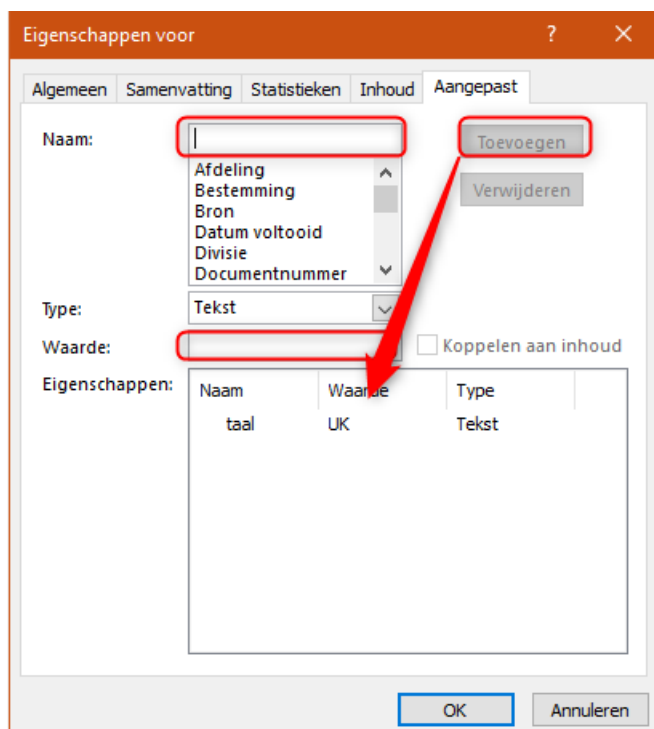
Eigenschappen voor ? ✕

Algemeen Samenvatting Statistieken Inhoud Aangepast

Naam:

Toevoegen

Afdeling
Bestemming
Bron
Datum voltooid
Divisie
Documentnummer

Verwijderen

Type: Tekst

Waarde:

Koppelen aan inhoud

Eigenschappen:

| Naam | Waarde | Type |
|---|---|---|
| taal | UK | Tekst |

OK Annuleren